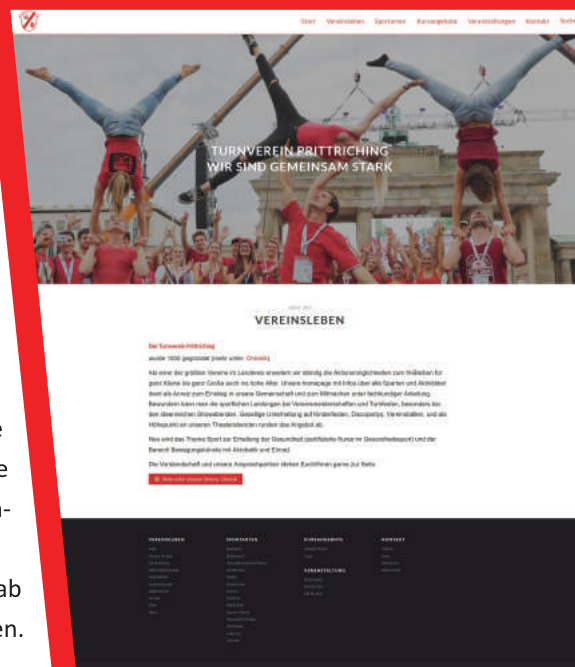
Start Vereinsleben Sportarten Kursangebote Veranstaltungen Kontakt

TURNVEREIN PRITTRICHING
WIR SIND GEMEINSAM STARK

VEREINSLEBEN

Der Turnverein Prittriching

wurde 1930 gegründet [mehr unter: Chronik]

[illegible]

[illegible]

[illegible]

VEREINSLEBEN

SPORTARTEN

KURSANGEBOTE

VERANSTALTUNG

KONTAKT

e
e
n-

ab
en.